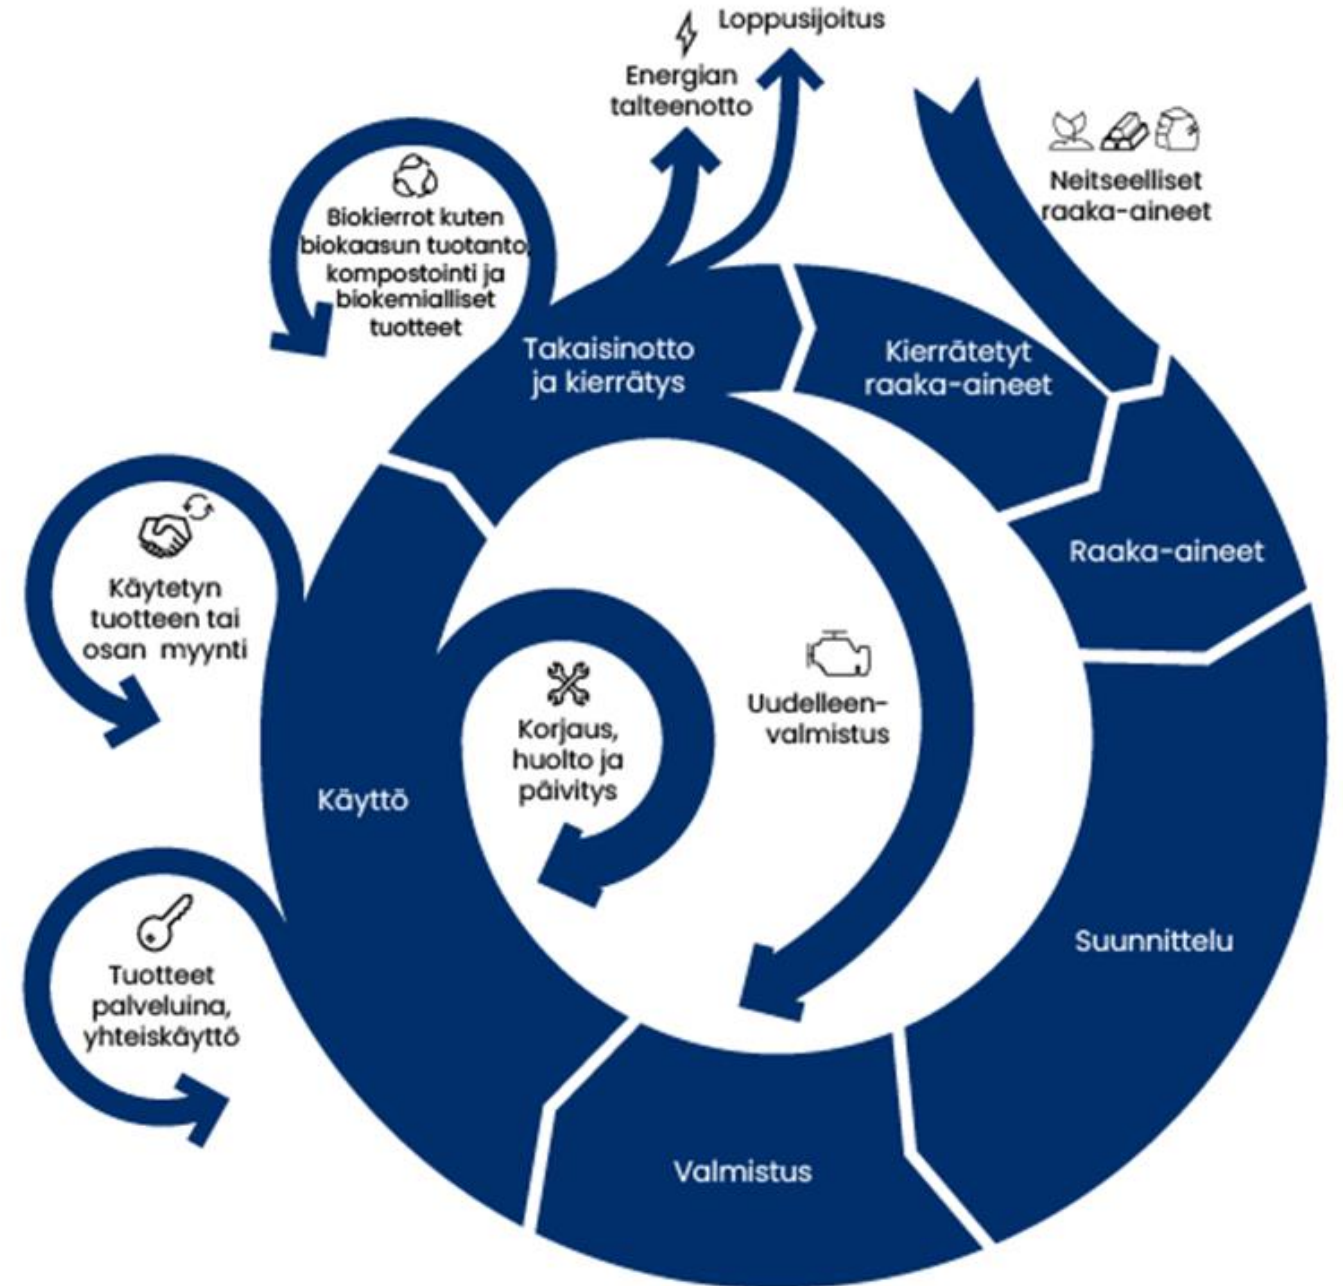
Loppusijoitus

Energian talteenotto

Neitseelliset raaka-aineet

Biokierrot kuten biokaasun tuotanto, kompostointi ja biokemialliset tuotteet

Takaisinotto ja kierrätys

Kierrätetyt raaka-aineet

Raaka-aineet

Käytetyn tuotteen tai osan myynti

Uudelleen-valmistus

Korjaus, huolto ja päivitys

Käyttö

Suunnittelu

Tuotteet palveluina, yhteiskäyttö

Valmistus